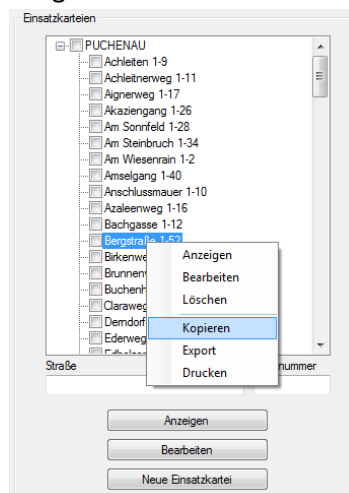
Einsatzkarteien

PUCHENAU
Achleiten 1-9
Achleitnerweg 1-11
Aignerweg 1-17
Akaziengang 1-26
Am Sonnfeld 1-28
Am Steinbruch 1-34
Am Wiesenrain 1-2
Amselgang 1-40
Anschlussmauer 1-10
Azaleenweg 1-16
Bachgasse 1-12
Bergstraße 1-52
Birkenwe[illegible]
Brunnenv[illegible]
Buchenh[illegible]
Claraweg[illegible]
Derndorf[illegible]
Ederweg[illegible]
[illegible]

Anzeigen
Bearbeiten
Löschen
Kopieren
Export
Drucken

Straße
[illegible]nummer

Anzeigen
Bearbeiten
Neue Einsatzkartei